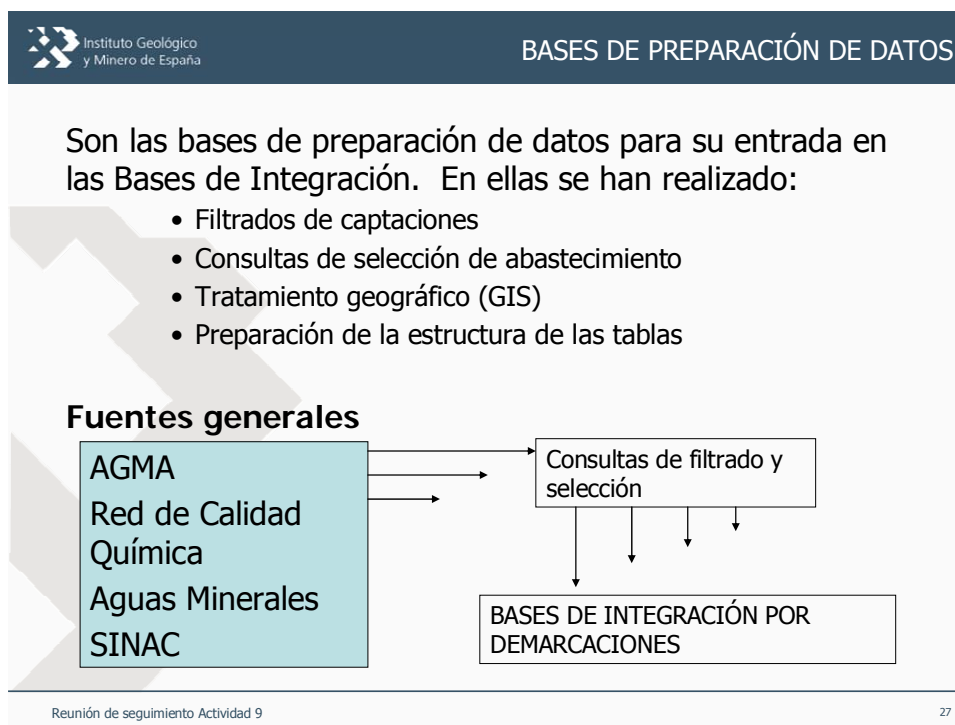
Instituto Geológico y Minero de España

BASES DE PREPARACIÓN DE DATOS

Son las bases de preparación de datos para su entrada en las Bases de Integración. En ellas se han realizado:

- Filtrados de captaciones
- Consultas de selección de abastecimiento
- Tratamiento geográfico (GIS)
- Preparación de la estructura de las tablas

Fuentes generales

AGMA
Red de Calidad Química
Aguas Minerales
SINAC

Consultas de filtrado y selección

BASES DE INTEGRACIÓN POR DEMARCACIONES

Reunión de seguimiento Actividad 9

27